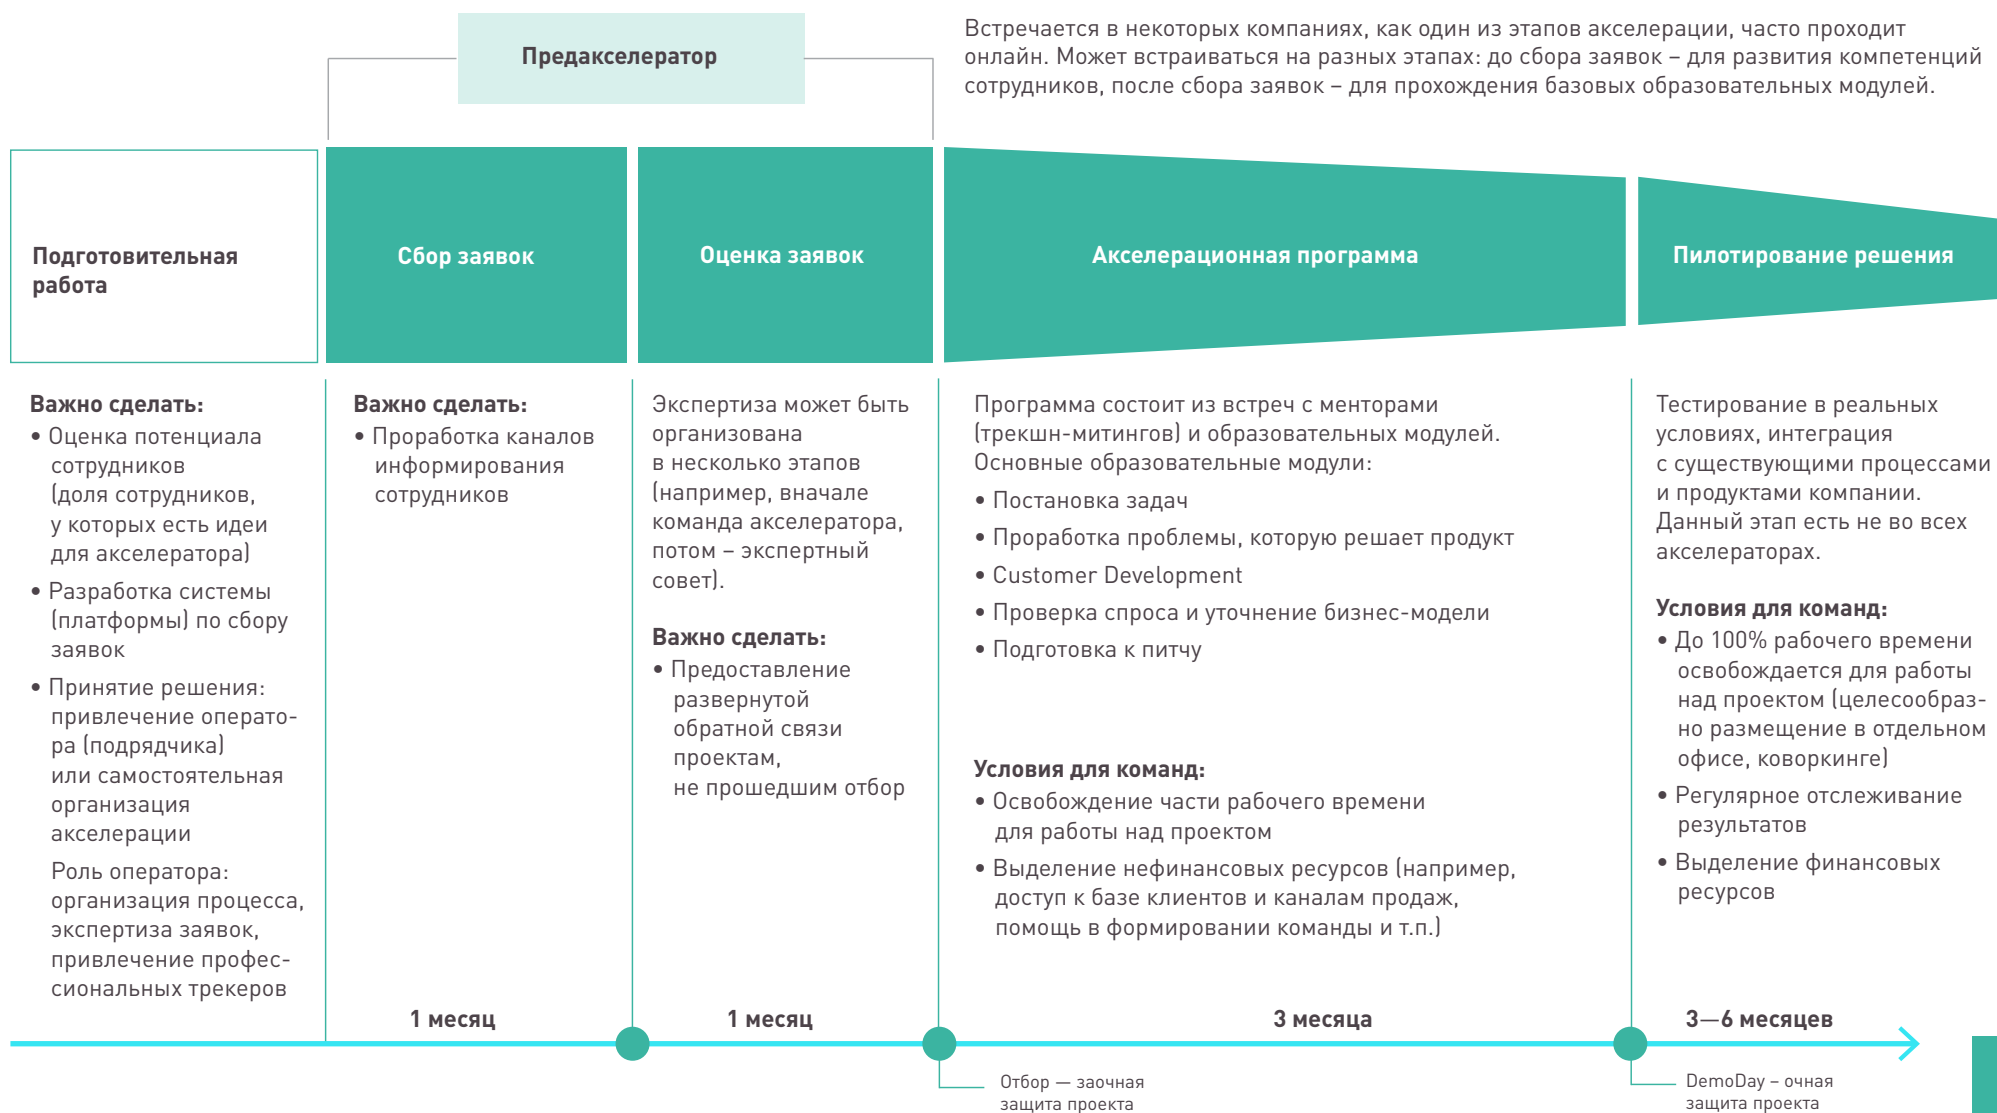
Предакселератор

Встречается в некоторых компаниях, как один из этапов акселерации, часто проходит онлайн. Может встраиваться на разных этапах: до сбора заявок – для развития компетенций сотрудников, после сбора заявок – для прохождения базовых образовательных модулей.

Подготовительная работа

Сбор заявок

Оценка заявок

Акселерационная программа

Пилотирование решения

Важно сделать:
• Оценка потенциала сотрудников (доля сотрудников, у которых есть идеи для акселератора)
• Разработка системы (платформы) по сбору заявок
• Принятие решения: привлечение оператора (подрядчика) или самостоятельная организация акселерации
Роль оператора: организация процесса, экспертиза заявок, привлечение профессиональных трекеров

Важно сделать:
• Проработка каналов информирования сотрудников

Экспертиза может быть организована в несколько этапов (например, вначале команда акселератора, потом – экспертный совет).

Важно сделать:
• Предоставление развернутой обратной связи проектам, не прошедшим отбор

Программа состоит из встреч с менторами (трекшн-митингов) и образовательных модулей. Основные образовательные модули:
• Постановка задач
• Проработка проблемы, которую решает продукт
• Customer Development
• Проверка спроса и уточнение бизнес-модели
• Подготовка к питчу

Условия для команд:
• Освобождение части рабочего времени для работы над проектом
• Выделение нефинансовых ресурсов (например, доступ к базе клиентов и каналам продаж, помощь в формировании команды и т.п.)

Тестирование в реальных условиях, интеграция с существующими процессами и продуктами компании. Данный этап есть не во всех акселераторах.

Условия для команд:
• До 100% рабочего времени освобождается для работы над проектом (целесообразно размещение в отдельном офисе, коворкинге)
• Регулярное отслеживание результатов
• Выделение финансовых ресурсов

1 месяц

1 месяц

3 месяца

3—6 месяцев

Отбор — заочная защита проекта

DemoDay – очная защита проекта